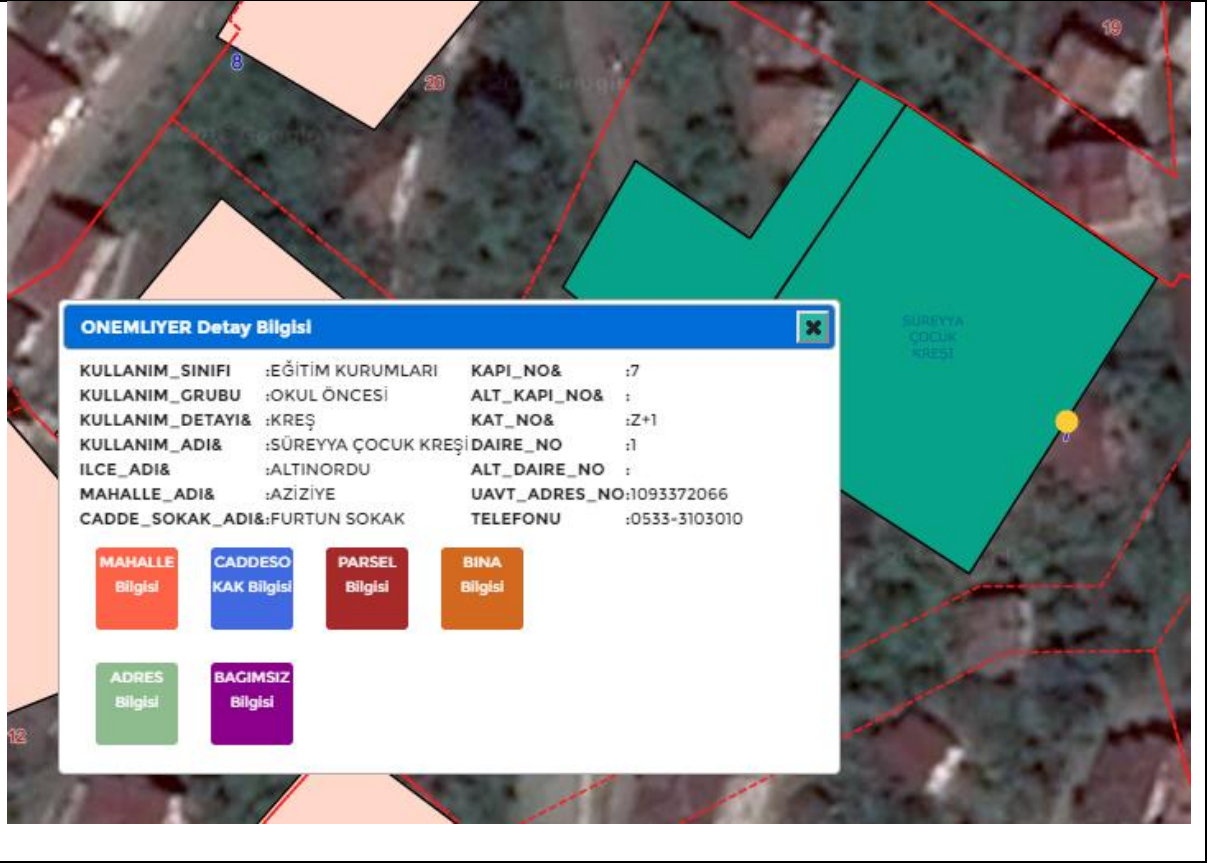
8
20
19
SÜREYYA ÇOCUK KREŞİ
7
12

ONEMLIYER Detay Bilgisi

| | | | |
|---|---|---|---|
| KULLANIM_SINIFI | :EĞİTİM KURUMLARI | KAPI_NO& | :7 |
| KULLANIM_GRUBU | :OKUL ÖNCESİ | ALT_KAPI_NO& | : |
| KULLANIM_DETAYI& | :KREŞ | KAT_NO& | :Z+1 |
| KULLANIM_ADI& | :SÜREYYA ÇOCUK KREŞİ | DAIRE_NO | :1 |
| ILCE_ADI& | :ALTINORDU | ALT_DAIRE_NO | : |
| MAHALLE_ADI& | :AZİZİYE | UAVT_ADRES_NO | :1093372066 |
| CADDE_SOKAK_ADI& | :FURTUN SOKAK | TELEFONU | :0533-3103010 |

MAHALLE Bilgisi
CADDESOKAK Bilgisi
PARSEL Bilgisi
BINA Bilgisi
ADRES Bilgisi
BAGIMSIZ Bilgisi